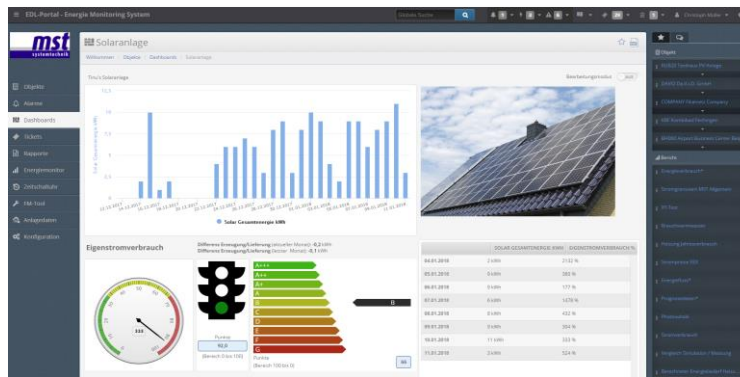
≡ EDL-Portal - Energie Monitoring System

Globale Suche

mst systemtechnik

Objekte

Alarme

Dashboards

Tickets

Rapporte

Energiemonitor

Zeitschaltuhr

FM-Tool

Anlagedaten

Konfiguration

Solaranlage

Willkommen / Objekte / Dashboards / Solaranlage

Bearbeitungsmodus

Solar Gesamtenergie kWh

Eigenstromverbrauch

Differenz Erzeugung/Lieferung (aktueller Monat): -0,2 kWh

Differenz Erzeugung/Lieferung (letzter Monat): -0,1 kWh

A+++

A++

A+

A

B

C

D

E

F

G

B

Punkte

92,0

(Bereich 0 bis 100)

Punkte

(Bereich 100 bis 0)

| | SOLAR GESAMTENERGIE (kWh) | EIGENSTROMVERBRAUCH (%) |
|---|---|---|
| 04.01.2018 | 2 kWh | 2132 % |
| 05.01.2018 | 0 kWh | 383 % |
| 06.01.2018 | 0 kWh | 177 % |
| 07.01.2018 | 0 kWh | 1478 % |
| 08.01.2018 | 0 kWh | 432 % |
| 09.01.2018 | 0 kWh | 304 % |
| 10.01.2018 | 11 kWh | 333 % |
| 11.01.2018 | 2 kWh | 524 % |

Objekte

Berichte

Energieverbrauch

Fotovoltaik

Heizung

Stromverbrauch

Wasserverbrauch